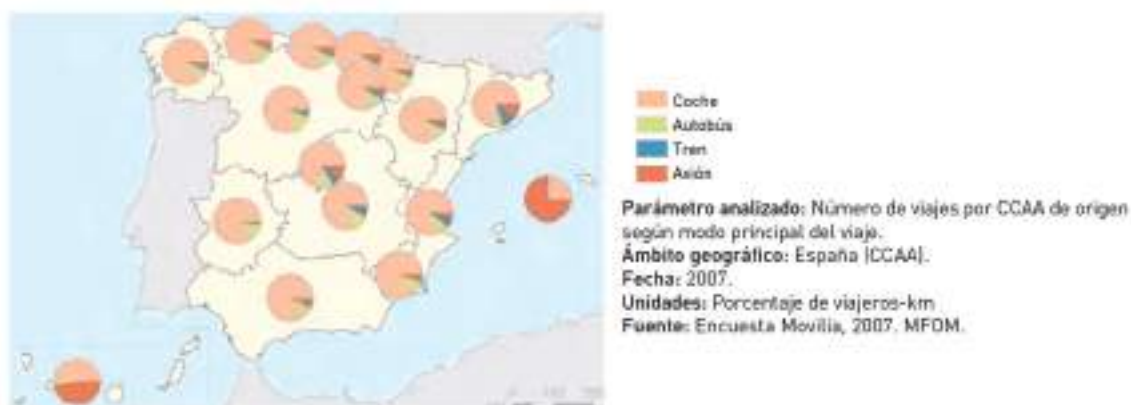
Coche
Autobús
Tren
Avión

**Parámetro analizado:** Número de viajes por CCAA de origen según modo principal del viaje.
**Ámbito geográfico:** España (CCAA).
**Fecha:** 2007.
**Unidades:** Porcentaje de viajeros-km
**Fuente:** Encuesta Movilia, 2007. MFOM.